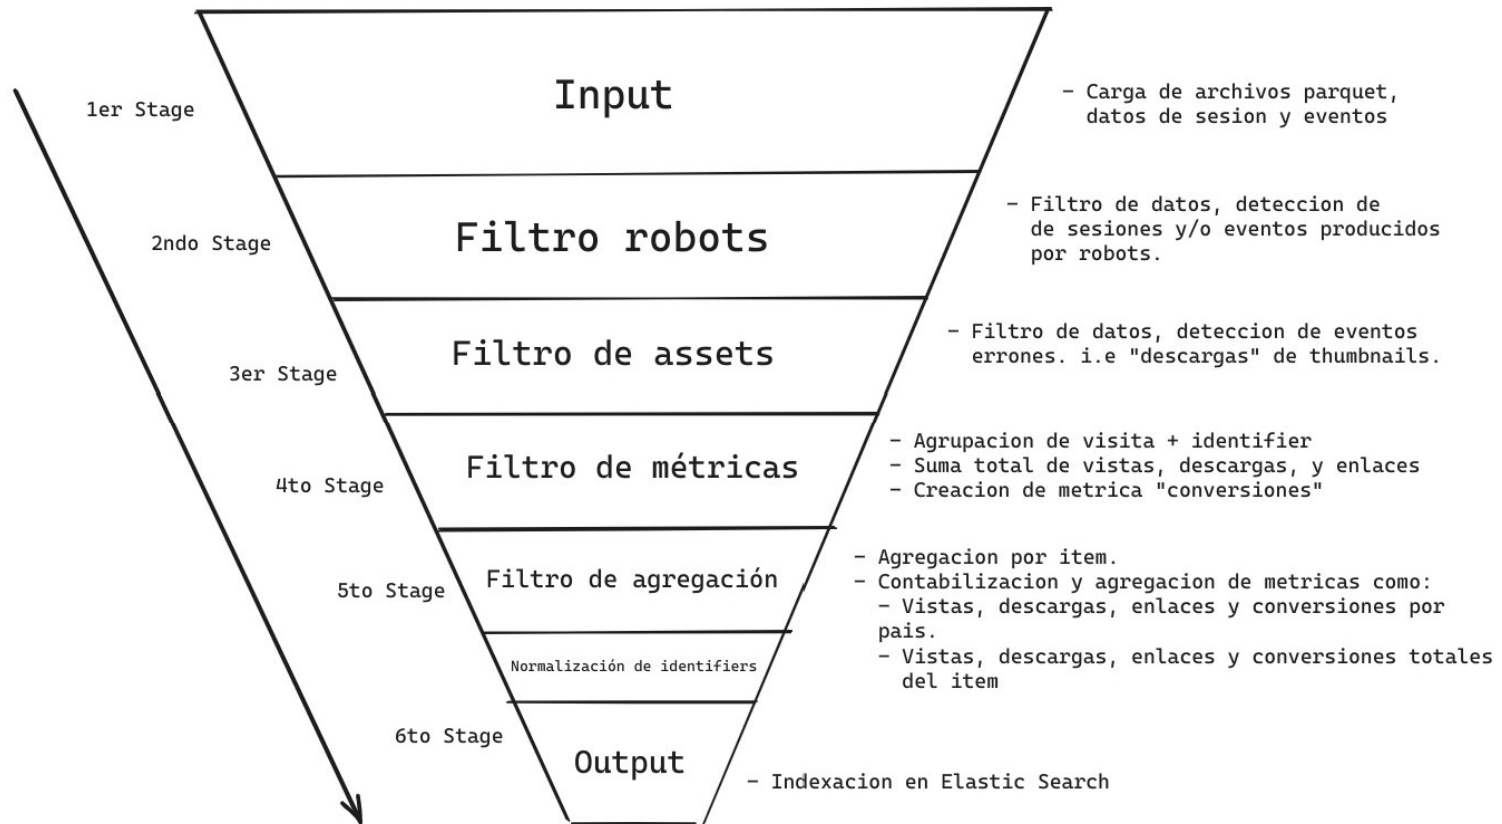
1er Stage

Input

- Carga de archivos parquet, datos de sesion y eventos

2ndo Stage

Filtro robots

- Filtro de datos, deteccion de de sesiones y/o eventos producidos por robots.

3er Stage

Filtro de assets

- Filtro de datos, deteccion de eventos errones. i.e "descargas" de thumbnails.

4to Stage

Filtro de métricas

- Agrupacion de visita + identifier
- Suma total de vistas, descargas, y enlaces
- Creacion de metrica "conversiones"

5to Stage

Filtro de agregación

Normalización de identifiers

- Agregacion por item.
- Contabilizacion y agregacion de metricas como:
  - Vistas, descargas, enlaces y conversiones por pais.
  - Vistas, descargas, enlaces y conversiones totales del item

6to Stage

Output

- Indexacion en Elastic Search